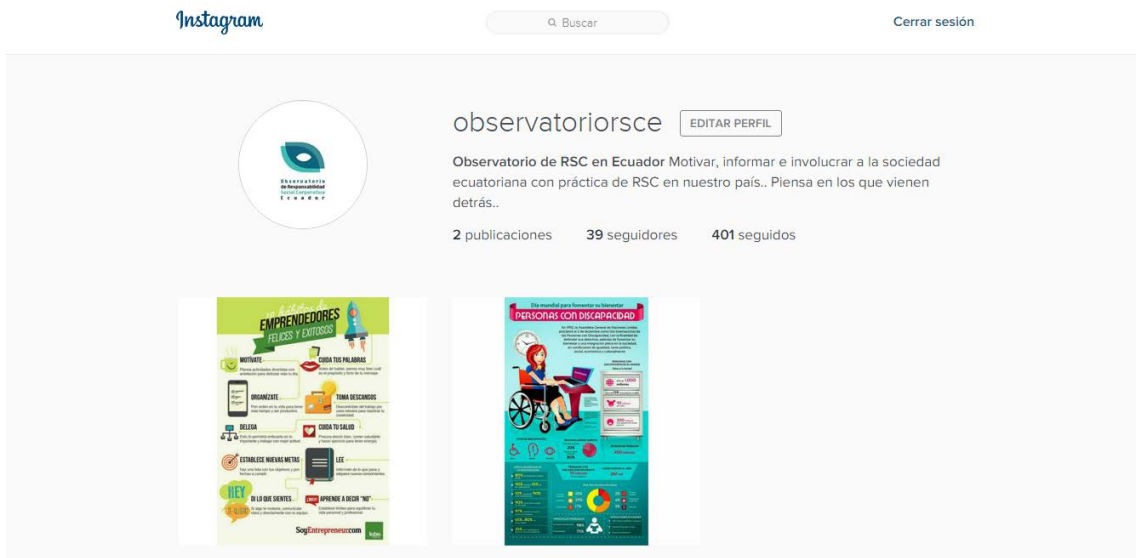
Instagram

Buscar

Cerrar sesión

Observatorio de Responsabilidad Social Corporativa Ecuador

observatoriorsce

EDITAR PERFIL

**Observatorio de RSC en Ecuador** Motivar, informar e involucrar a la sociedad ecuatoriana con práctica de RSC en nuestro país.. Piensa en los que vienen detrás..

2 publicaciones 39 seguidores 401 seguidos

EMPRENDEDORES FELICES Y EXITOSOS

MOTÍVATE

CUIDA TUS PALABRAS

ORGANÍZATE

TOMA DESCANSOS

DELEGA

CUIDA TU SALUD

ESTABLECE NUEVAS METAS

LEE

HEY

DI LO QUE SIENTES

APRENDE A DECIR "NO"

SoyEntrepreneur.com

Día mundial para fomentar su bienestar

PERSONAS CON DISCAPACIDAD